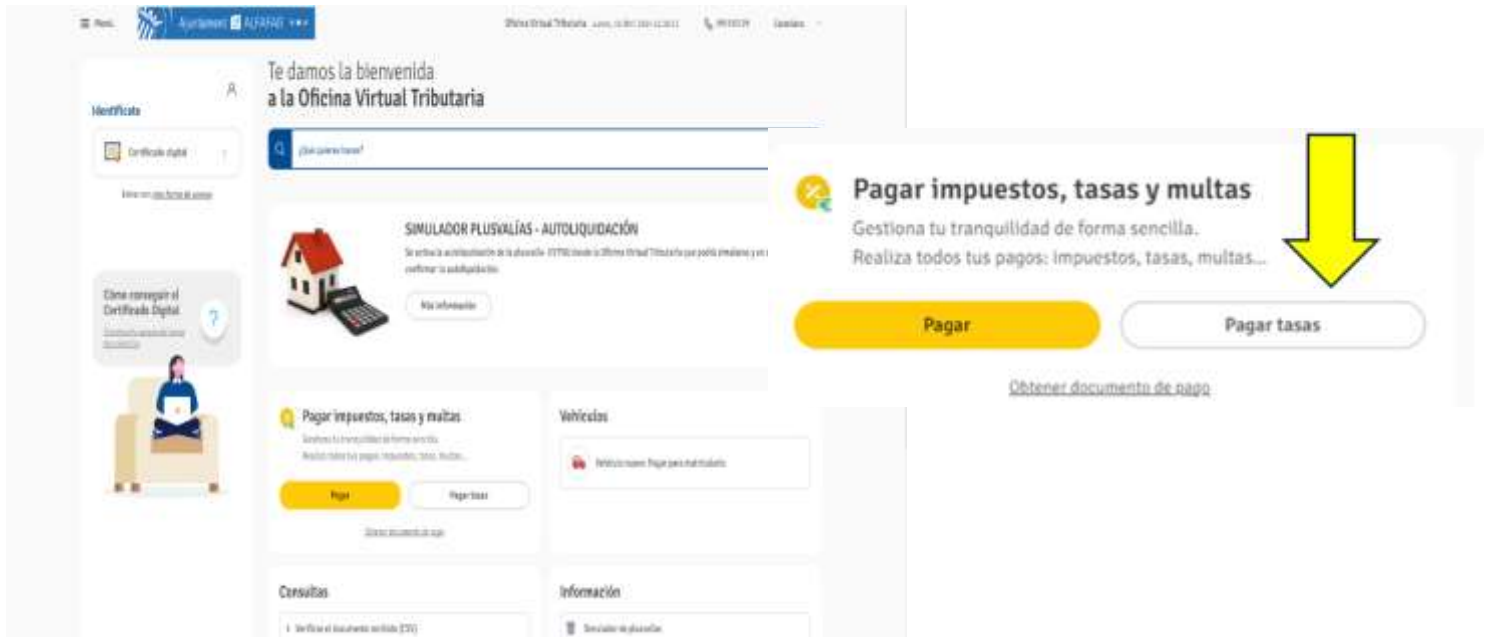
Menú Ajuntament ALFARP

Oficina Virtual Tributaria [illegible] Castellano

Identifícate

Certificado digital

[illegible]

Te damos la bienvenida
a la Oficina Virtual Tributaria

¿Qué quieres hacer?

SIMULADOR PLUSVALÍAS - AUTOLIQUIDACIÓN

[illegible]

Más información

Cómo conseguir el Certificado Digital

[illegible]

Pagar impuestos, tasas y multas

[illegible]

Pagar

Pagar tasas

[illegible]

Vehículos

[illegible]

Consultas

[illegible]

Información

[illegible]

Pagar impuestos, tasas y multas
Gestiona tu tranquilidad de forma sencilla.
Realiza todos tus pagos: impuestos, tasas, multas...

Pagar

Pagar tasas

Obtener documento de pago